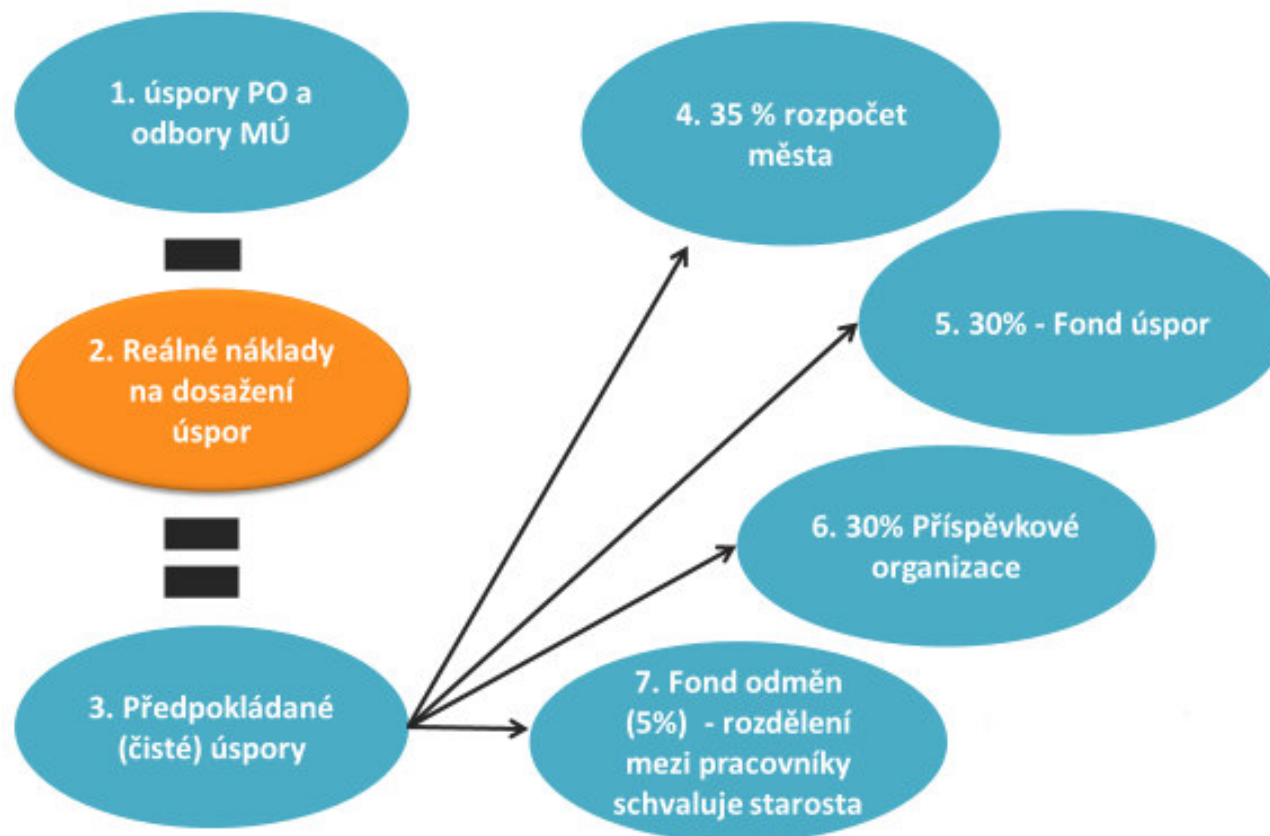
1. úspory PO a odbory MÚ

2. Reálné náklady na dosažení úspor

3. Předpokládané (čisté) úspory

4. 35 % rozpočet města

5. 30% - Fond úspor

6. 30% Příspěvkové organizace

7. Fond odměn (5%) - rozdělení mezi pracovníky schvaluje starosta